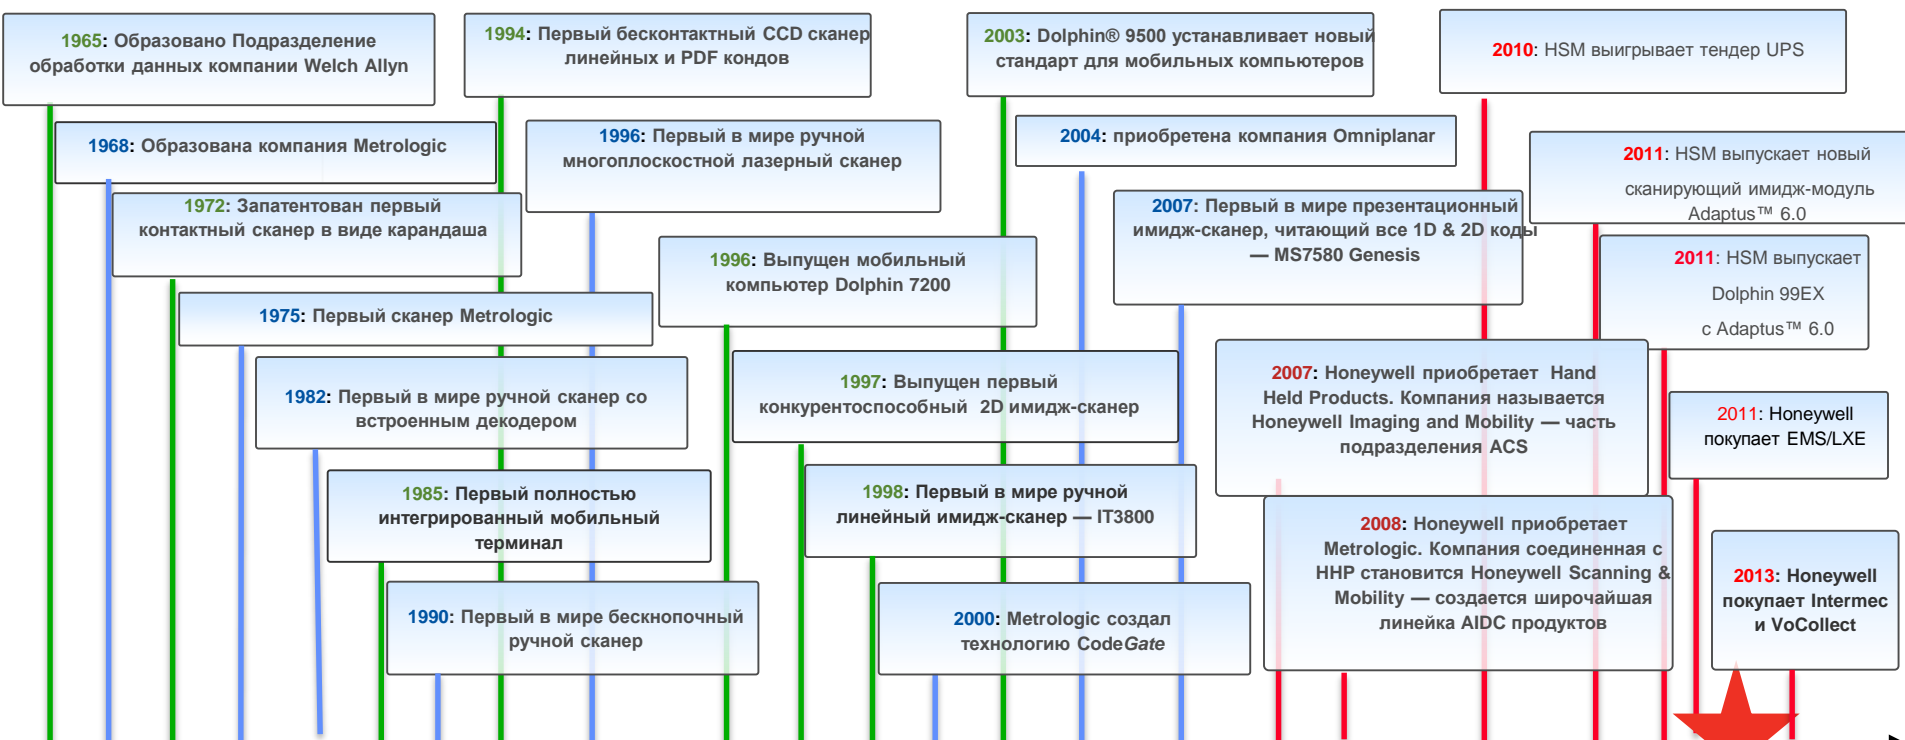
1965: Образовано Подразделение обработки данных компании Welch Allyn

1968: Образована компания Metrologic

1972: Запатентован первый контактный сканер в виде карандаша

1975: Первый сканер Metrologic

1982: Первый в мире ручной сканер со встроенным декодером

1985: Первый полностью интегрированный мобильный терминал

1990: Первый в мире бесконтактный ручной сканер

1994: Первый бесконтактный CCD сканер линейных и PDF кодов

1996: Первый в мире ручной многоплоскостной лазерный сканер

1996: Выпущен мобильный компьютер Dolphin 7200

1997: Выпущен первый конкурентоспособный 2D имидж-сканер

1998: Первый в мире ручной линейный имидж-сканер — IT3800

2000: Metrologic создал технологию CodeGate

2003: Dolphin® 9500 устанавливает новый стандарт для мобильных компьютеров

2004: приобретена компания Omniplanar

2007: Первый в мире презентационный имидж-сканер, читающий все 1D & 2D коды — MS7580 Genesis

2007: Honeywell приобретает Hand Held Products. Компания называется Honeywell Imaging and Mobility — часть подразделения ACS

2008: Honeywell приобретает Metrologic. Компания соединенная с HHP становится Honeywell Scanning & Mobility — создается широчайшая линейка AIDC продуктов

2010: HSM выигрывает тендер UPS

2011: HSM выпускает новый сканирующий имидж-модуль Adaptus™ 6.0

2011: HSM выпускает Dolphin 99EX с Adaptus™ 6.0

2011: Honeywell покупает EMS/LXE

2013: Honeywell покупает Intermec и VoCollect